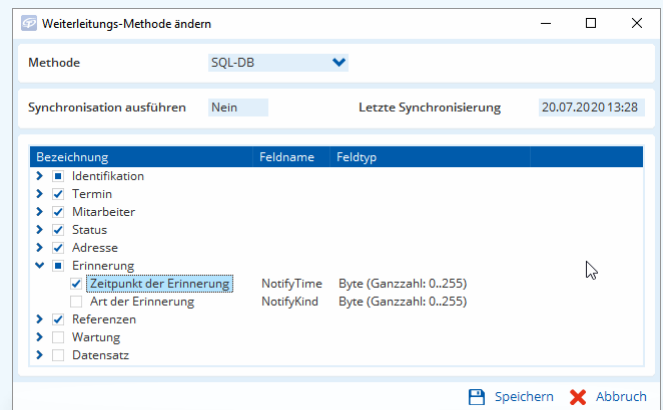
Weiterleitungs-Methode ändern

Methode SQL-DB

Synchronisation ausführen Nein Letzte Synchronisierung 20.07.2020 13:28

| Bezeichnung | Feldname | Feldtyp |
|---|---|---|
| Identifikation | | |
| Termin | | |
| Mitarbeiter | | |
| Status | | |
| Adresse | | |
| Erinnerung | | |
| Zeitpunkt der Erinnerung | NotifyTime | Byte (Ganzzahl: 0..255) |
| Art der Erinnerung | NotifyKind | Byte (Ganzzahl: 0..255) |
| Referenzen | | |
| Wartung | | |
| Datensatz | | |

Speichern Abbruch